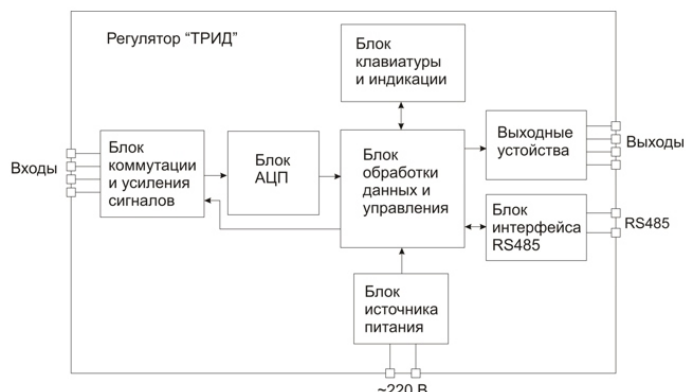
Регулятор "ТРИД"

Блок клавиатуры и индикации

Входы

Блок коммутации и усиления сигналов

Блок АЦП

Блок обработки данных и управления

Выходные устойства

Выходы

Блок интерфейса RS485

RS485

Блок источника питания

~220 В